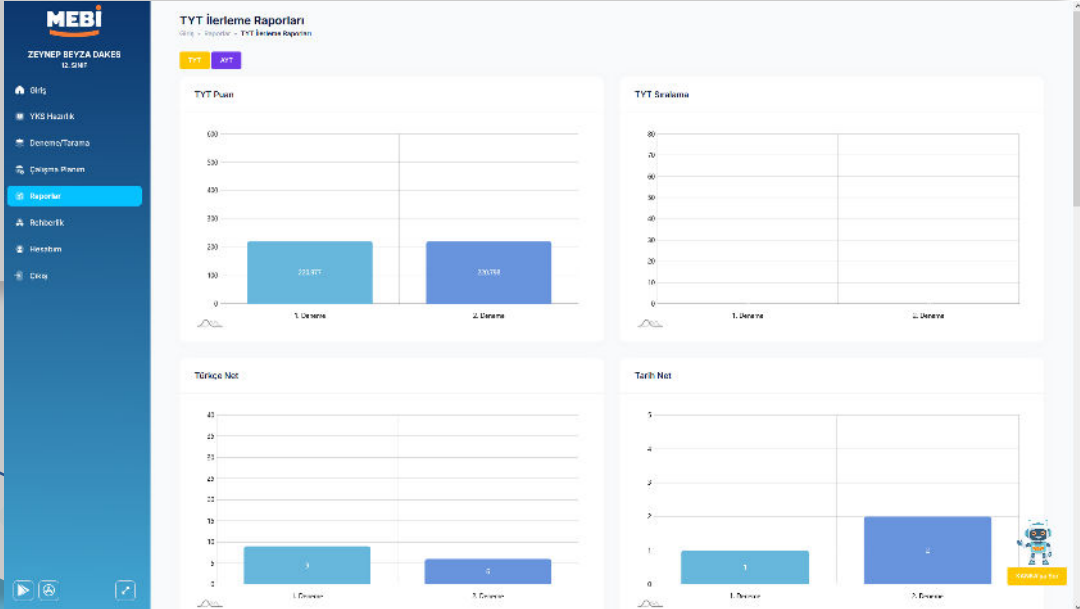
MEBİ

ZEYNEP BEYZA DAKES
12. SINIF

Giriş
YKS Hazırlık
Deneme/Tarama
Çalışma Planım
Raporlar
Rehberlik
Hesabım
Çıkış

TYT İlerleme Raporları
Giriş > Raporlar > TYT İlerleme Raporları

TYT AYT

TYT Puan

600
500
400
300
200
100
0

223.977
220.758

1. Deneme
2. Deneme

TYT Sıralama

80
70
60
50
40
30
20
10
0

1. Deneme
2. Deneme

Türkçe Net

40
35
30
25
20
15
10
5
0

9
6

1. Deneme
2. Deneme

Tarih Net

5
4
3
2
1
0

1
2

1. Deneme
2. Deneme

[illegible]